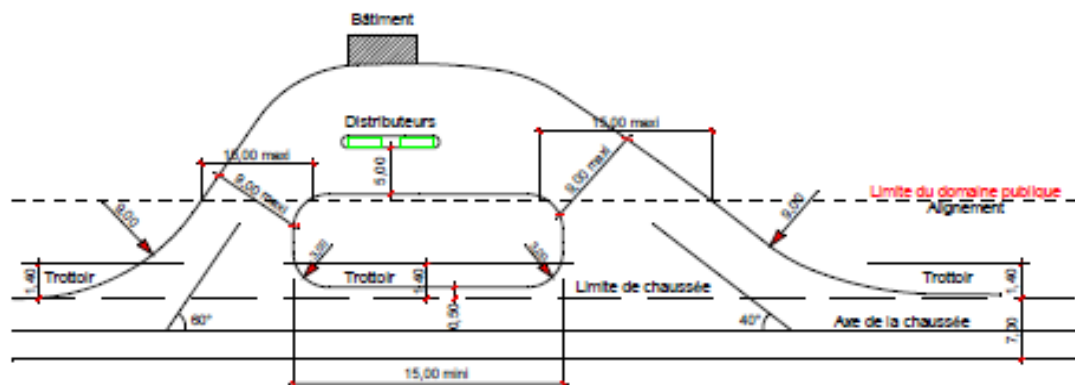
Bâtiment

Distributeurs

15,00 maxi

15,00 maxi

9,00 maxi

9,00 maxi

5,00

9,00

9,00

Limite du domaine publique

Alignement

3,00

3,00

1,40

Trottoir

Trottoir

1,40

Trottoir

1,40

Limite de chaussée

60°

4,50

40°

Axe de la chaussée

7,00

15,00 mini